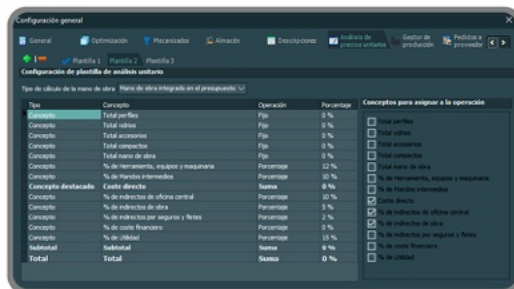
Configuración general

General | Optimización | Mecanizados | Almacén | Descripciones | Análisis de precios unitarios | Gestor de producción | Pedidos a proveedor

Plantilla 1 | Plantilla 2 | Plantilla 3

Configuración de plantilla de análisis unitario

Tipo de cálculo de la mano de obra: Mano de obra integrada en el presupuesto

| Tipo | Concepto | Operación | Porcentaje |
|---|---|---|---|
| Concepto | Total perfiles | Fijo | 0 % |
| Concepto | Total vidrios | Fijo | 0 % |
| Concepto | Total accesorios | Fijo | 0 % |
| Concepto | Total compactos | Fijo | 0 % |
| Concepto | Total mano de obra | Fijo | 0 % |
| Concepto | % de Herramienta, equipos y maquinaria | Porcentaje | 12 % |
| Concepto | % de Mandos intermedios | Porcentaje | 10 % |
| Concepto destacado | Coste directo | Suma | 0 % |
| Concepto | % de indirectos de oficina central | Porcentaje | 10 % |
| Concepto | % de indirectos de obra | Porcentaje | 5 % |
| Concepto | % de indirectos por seguros y fletes | Porcentaje | 2 % |
| Concepto | % de coste financiero | Porcentaje | 0 % |
| Concepto | % de Utilidad | Porcentaje | 15 % |
| Subtotal | Subtotal | Suma | 0 % |
| Total | Total | Suma | 0 % |

Conceptos para asignar a la operación

Total perfiles
Total vidrios
Total accesorios
Total compactos
Total mano de obra
% de Herramienta, equipos y maquinaria
% de Mandos intermedios
Coste directo
% de indirectos de oficina central
% de indirectos de obra
% de indirectos por seguros y fletes
% de coste financiero
% de Utilidad